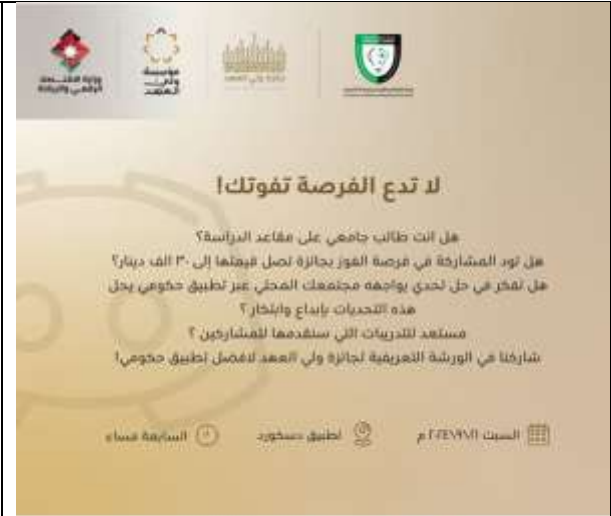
وزارة الاقتصاد الرقمي والريادة

مؤسسة ولي العهد

جائزة ولي العهد

لا تدع الفرصة تفوتك!

هل انت طالب جامعي على مقاعد الدراسة؟
هل تود المشاركة في فرصة الفوز بجائزة تصل قيمتها إلى ٣٠ الف دينار؟
هل تفكر في حل تحدي يواجهه مجتمعك المحلي عبر تطبيق حكومي يحل هذه التحديات بإبداع وابتكار؟
مستعد للتدريبات التي سنقدمها للمشاركين؟
شاركنا في الورشة التعريفية لجائزة ولي العهد لافضل تطبيق حكومي!

السبت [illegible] م

تطبيق ديسكورد

السابعة مساء